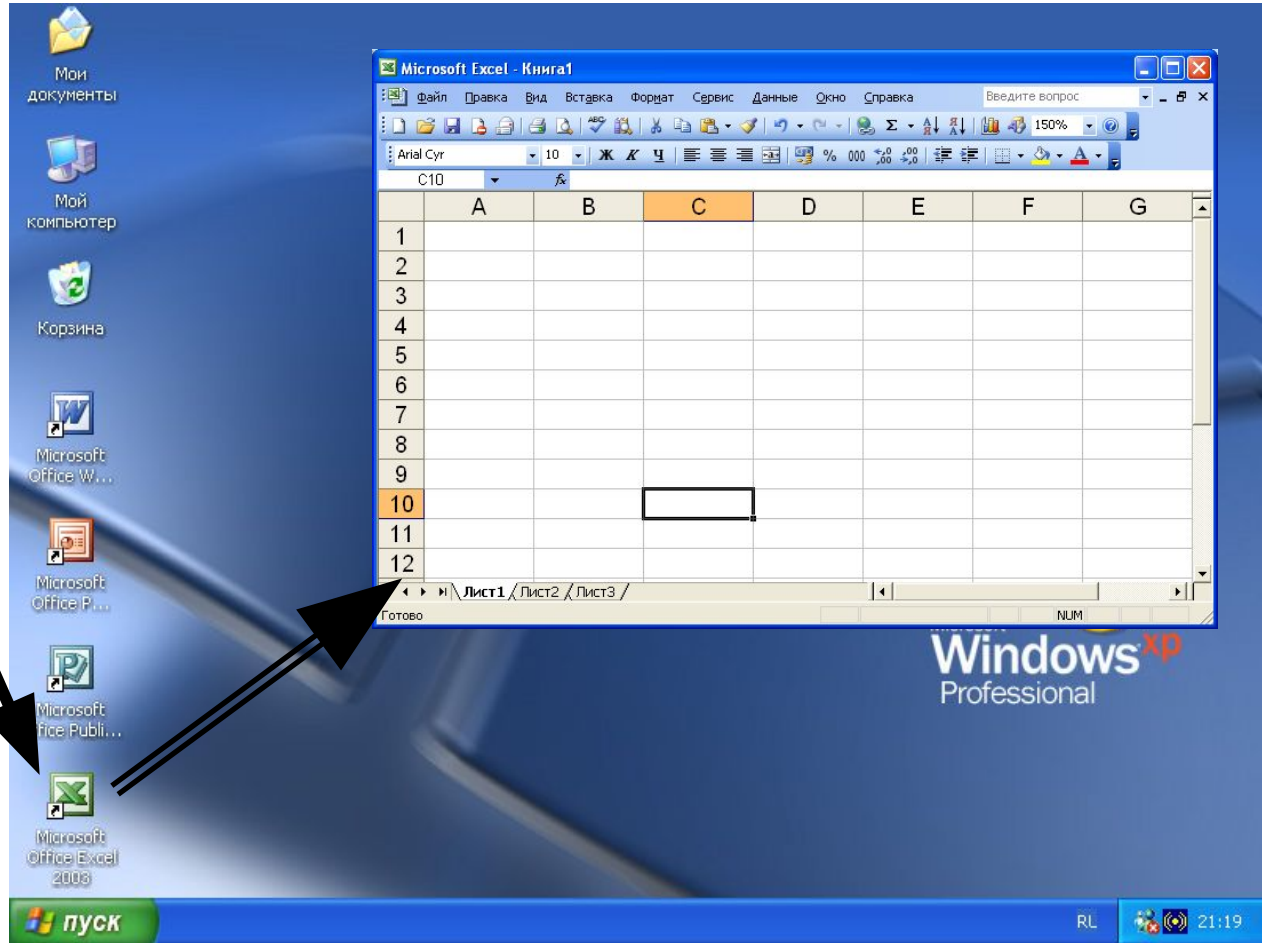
Мои документы

Мой компьютер

Корзина

Microsoft Office W...

Microsoft Office P...

Microsoft Office Publi...

Microsoft Office Excel 2003

Microsoft Excel - Книга1

Файл Правка Вид Вставка Формат Сервис Данные Окно Справка

Введите вопрос

150%

Arial Cyr 10 Ж К Ч % 000

C10 $f_x$

|  | A | B | C | D | E | F | G |
|---|---|---|---|---|---|---|---|
| 1 |  |  |  |  |  |  |  |
| 2 |  |  |  |  |  |  |  |
| 3 |  |  |  |  |  |  |  |
| 4 |  |  |  |  |  |  |  |
| 5 |  |  |  |  |  |  |  |
| 6 |  |  |  |  |  |  |  |
| 7 |  |  |  |  |  |  |  |
| 8 |  |  |  |  |  |  |  |
| 9 |  |  |  |  |  |  |  |
| 10 |  |  |  |  |  |  |  |
| 11 |  |  |  |  |  |  |  |
| 12 |  |  |  |  |  |  |  |

Лист1 Лист2 Лист3

Готово

NUM

Windows xp Professional

пуск

RL 21:19